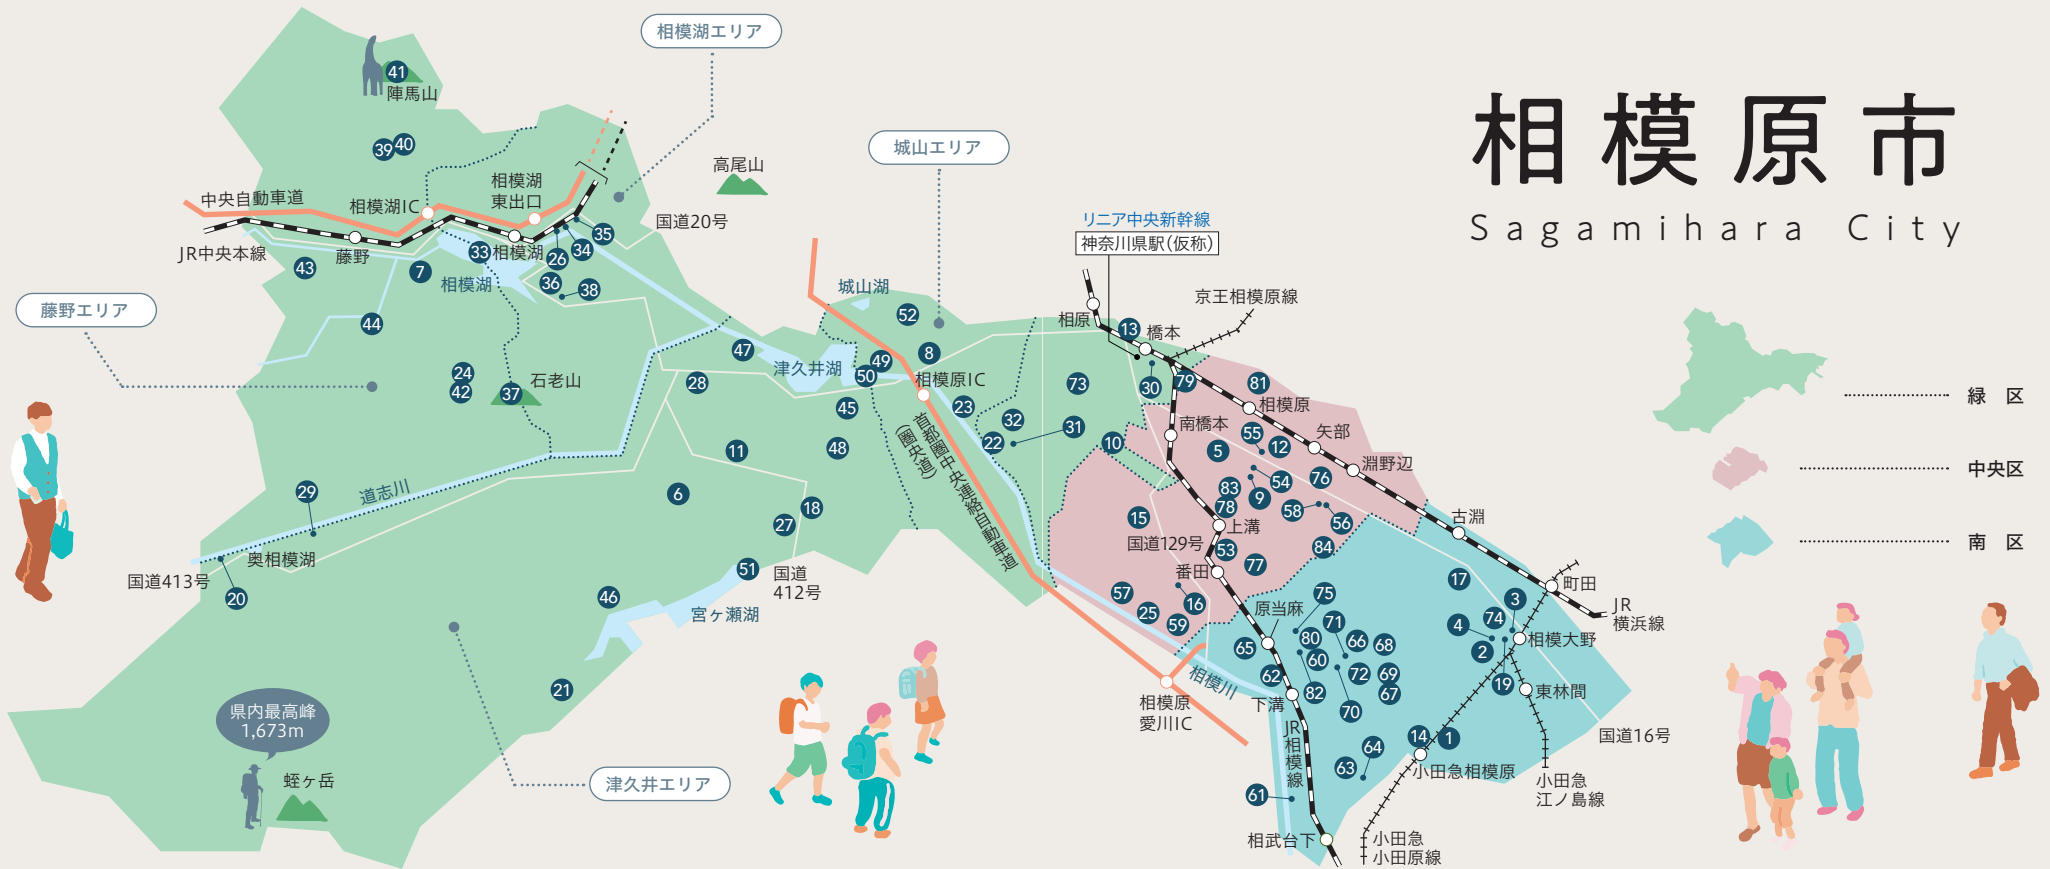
相模原市
Sagamihara City

相模湖エリア
城山エリア
藤野エリア
津久井エリア

41 陣馬山
39 40
高尾山
中央自動車道
相模湖IC
相模湖東出口
国道20号
JR中央本線
藤野
33 相模湖
26 34 35
43
7
相模湖
36 38
44
24 42
37 石老山
城山湖
52
47
津久井湖
49 50
8
相模原IC
28
45
23
11
48
首都圏中央連絡自動車道（圏央道）
29
道志川
6
18
27
奥相模湖
国道413号
20
51
国道412号
宮ヶ瀬湖
46
21
県内最高峰 1,673m
蛭ヶ岳

リニア中央新幹線
神奈川県駅(仮称)
京王相模原線
相原
13 橋本
30 79
73
81 相模原
南橋本
矢部
32
31
22
10
55 12
5
淵野辺
76
83 54
9
78
58
上溝
56
15
国道129号
53
77
84
番田
古淵
17
57
25 16
59
75
原当麻
80
71
66 68
3
74
4
2
相模大野
町田
JR横浜線
65
60
62
72
69
67
19
東林間
82
70
相模川
相模原愛川IC
下溝
JR相模線
64
63
14 1
小田急相模原
国道16号
小田急江ノ島線
61
相武台下
小田急小田原線

緑 区
中央区
南 区